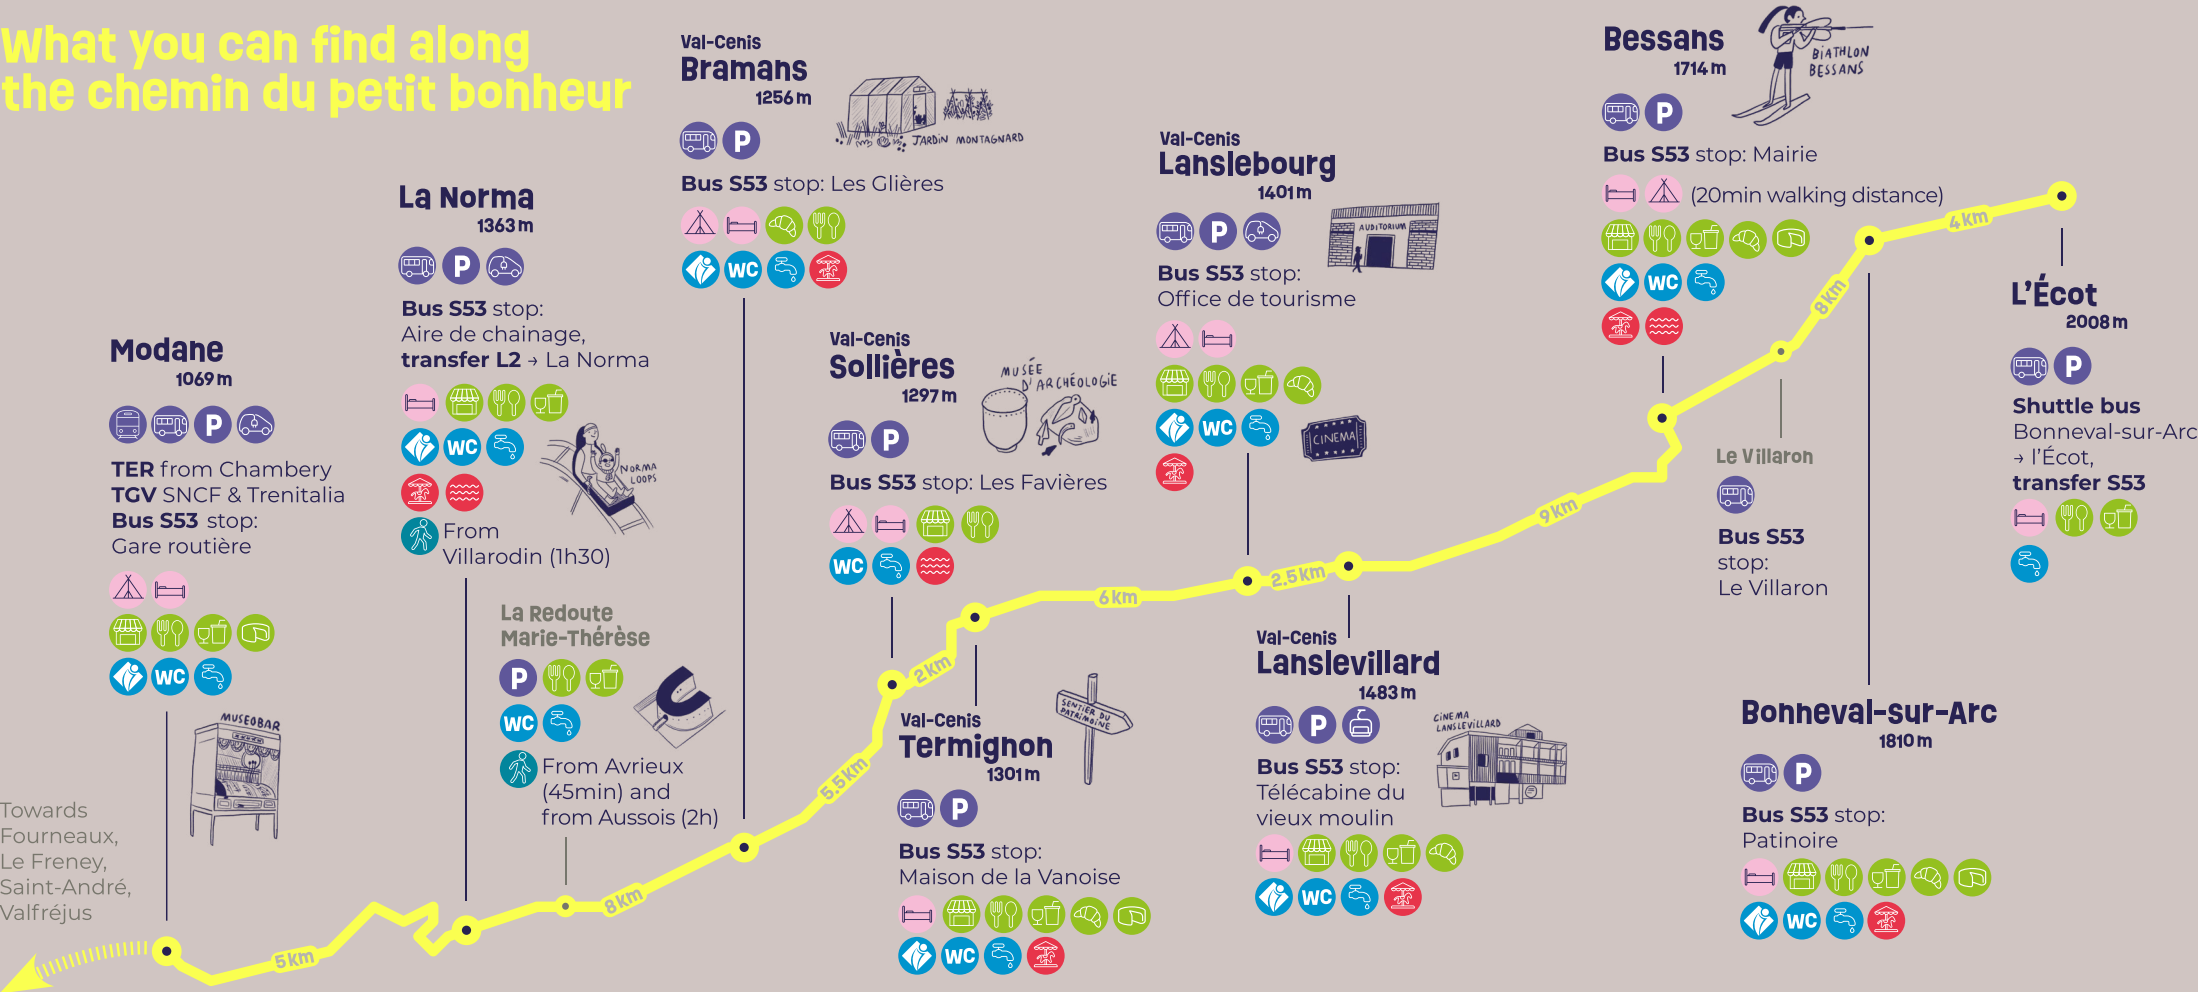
What you can find along the chemin du petit bonheur

Modane
1069 m
TER from Chambery
TGV SNCF & Trenitalia
Bus S53 stop:
Gare routière

MUSEOBAR

Towards Fourneaux, Le Freney, Saint-André, Valfréjus

La Norma
1363 m
Bus S53 stop:
Aire de chainage,
transfer L2 → La Norma

NORMA LOOPS

From Villarodin (1h30)

La Redoute Marie-Thérèse
From Avrieux (45min) and from Aussois (2h)

Val-Cenis
Bramans
1256 m
JARDIN MONTAGNARD
Bus S53 stop: Les Glières

Val-Cenis
Sollières
1297 m
MUSÉE D'ARCHÉOLOGIE
Bus S53 stop: Les Favières

Val-Cenis
Termignon
1301 m
SENTIER DU PATRIMOINE
Bus S53 stop:
Maison de la Vanoise

Val-Cenis
Lanslebourg
1401 m
AUDITORIUM
Bus S53 stop:
Office de tourisme
CINEMA

Val-Cenis
Lanslevillard
1483 m
CINEMA LANSLEVILLARD
Bus S53 stop:
Télécabine du vieux moulin

Bessans
1714 m
BIATHLON BESSANS
Bus S53 stop: Mairie
(20min walking distance)

Le Villaron
Bus S53
stop:
Le Villaron

Bonneval-sur-Arc
1810 m
Bus S53 stop:
Patinoire

L'Écot
2008 m
Shuttle bus
Bonneval-sur-Arc
→ l'Écot,
transfer S53

5 km
8 km
5.5 km
2 km
6 km
2.5 km
9 km
8 km
4 km

WC